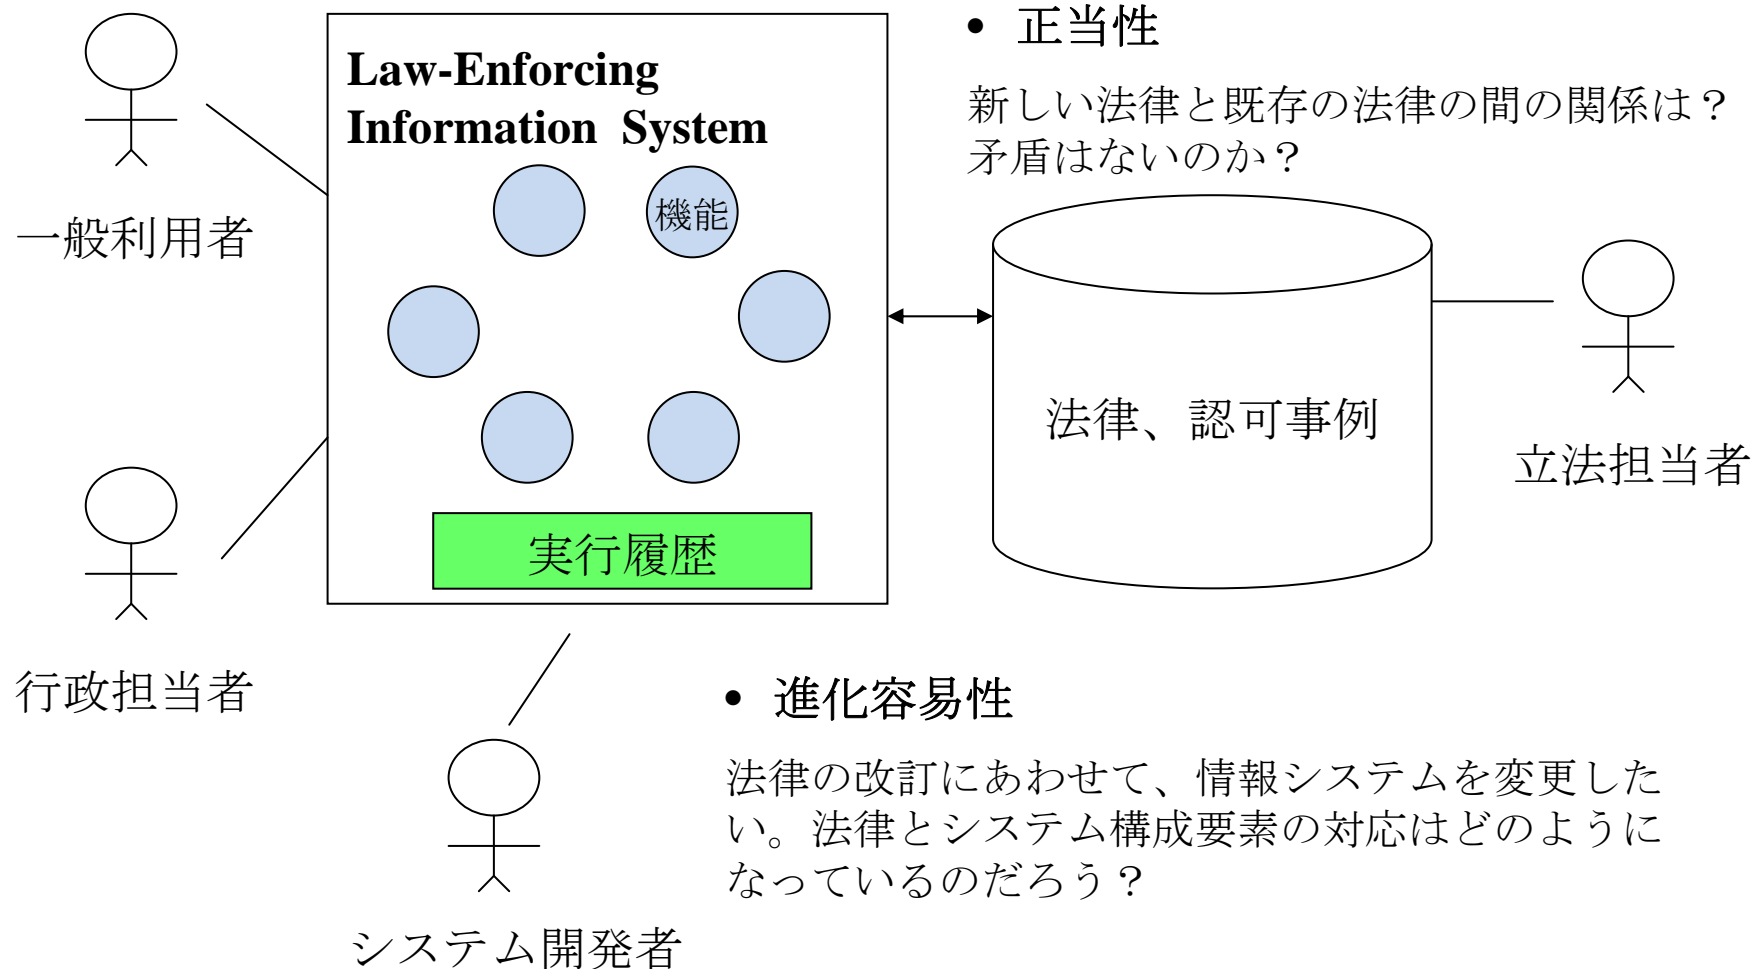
Law-Enforcing Information System

機能

実行履歴

一般利用者

行政担当者

システム開発者

• 正当性

新しい法律と既存の法律の間の関係は？矛盾はないのか？

法律、認可事例

立法担当者

• 進化容易性

法律の改訂にあわせて、情報システムを変更したい。法律とシステム構成要素の対応はどのようになっているのだろう？